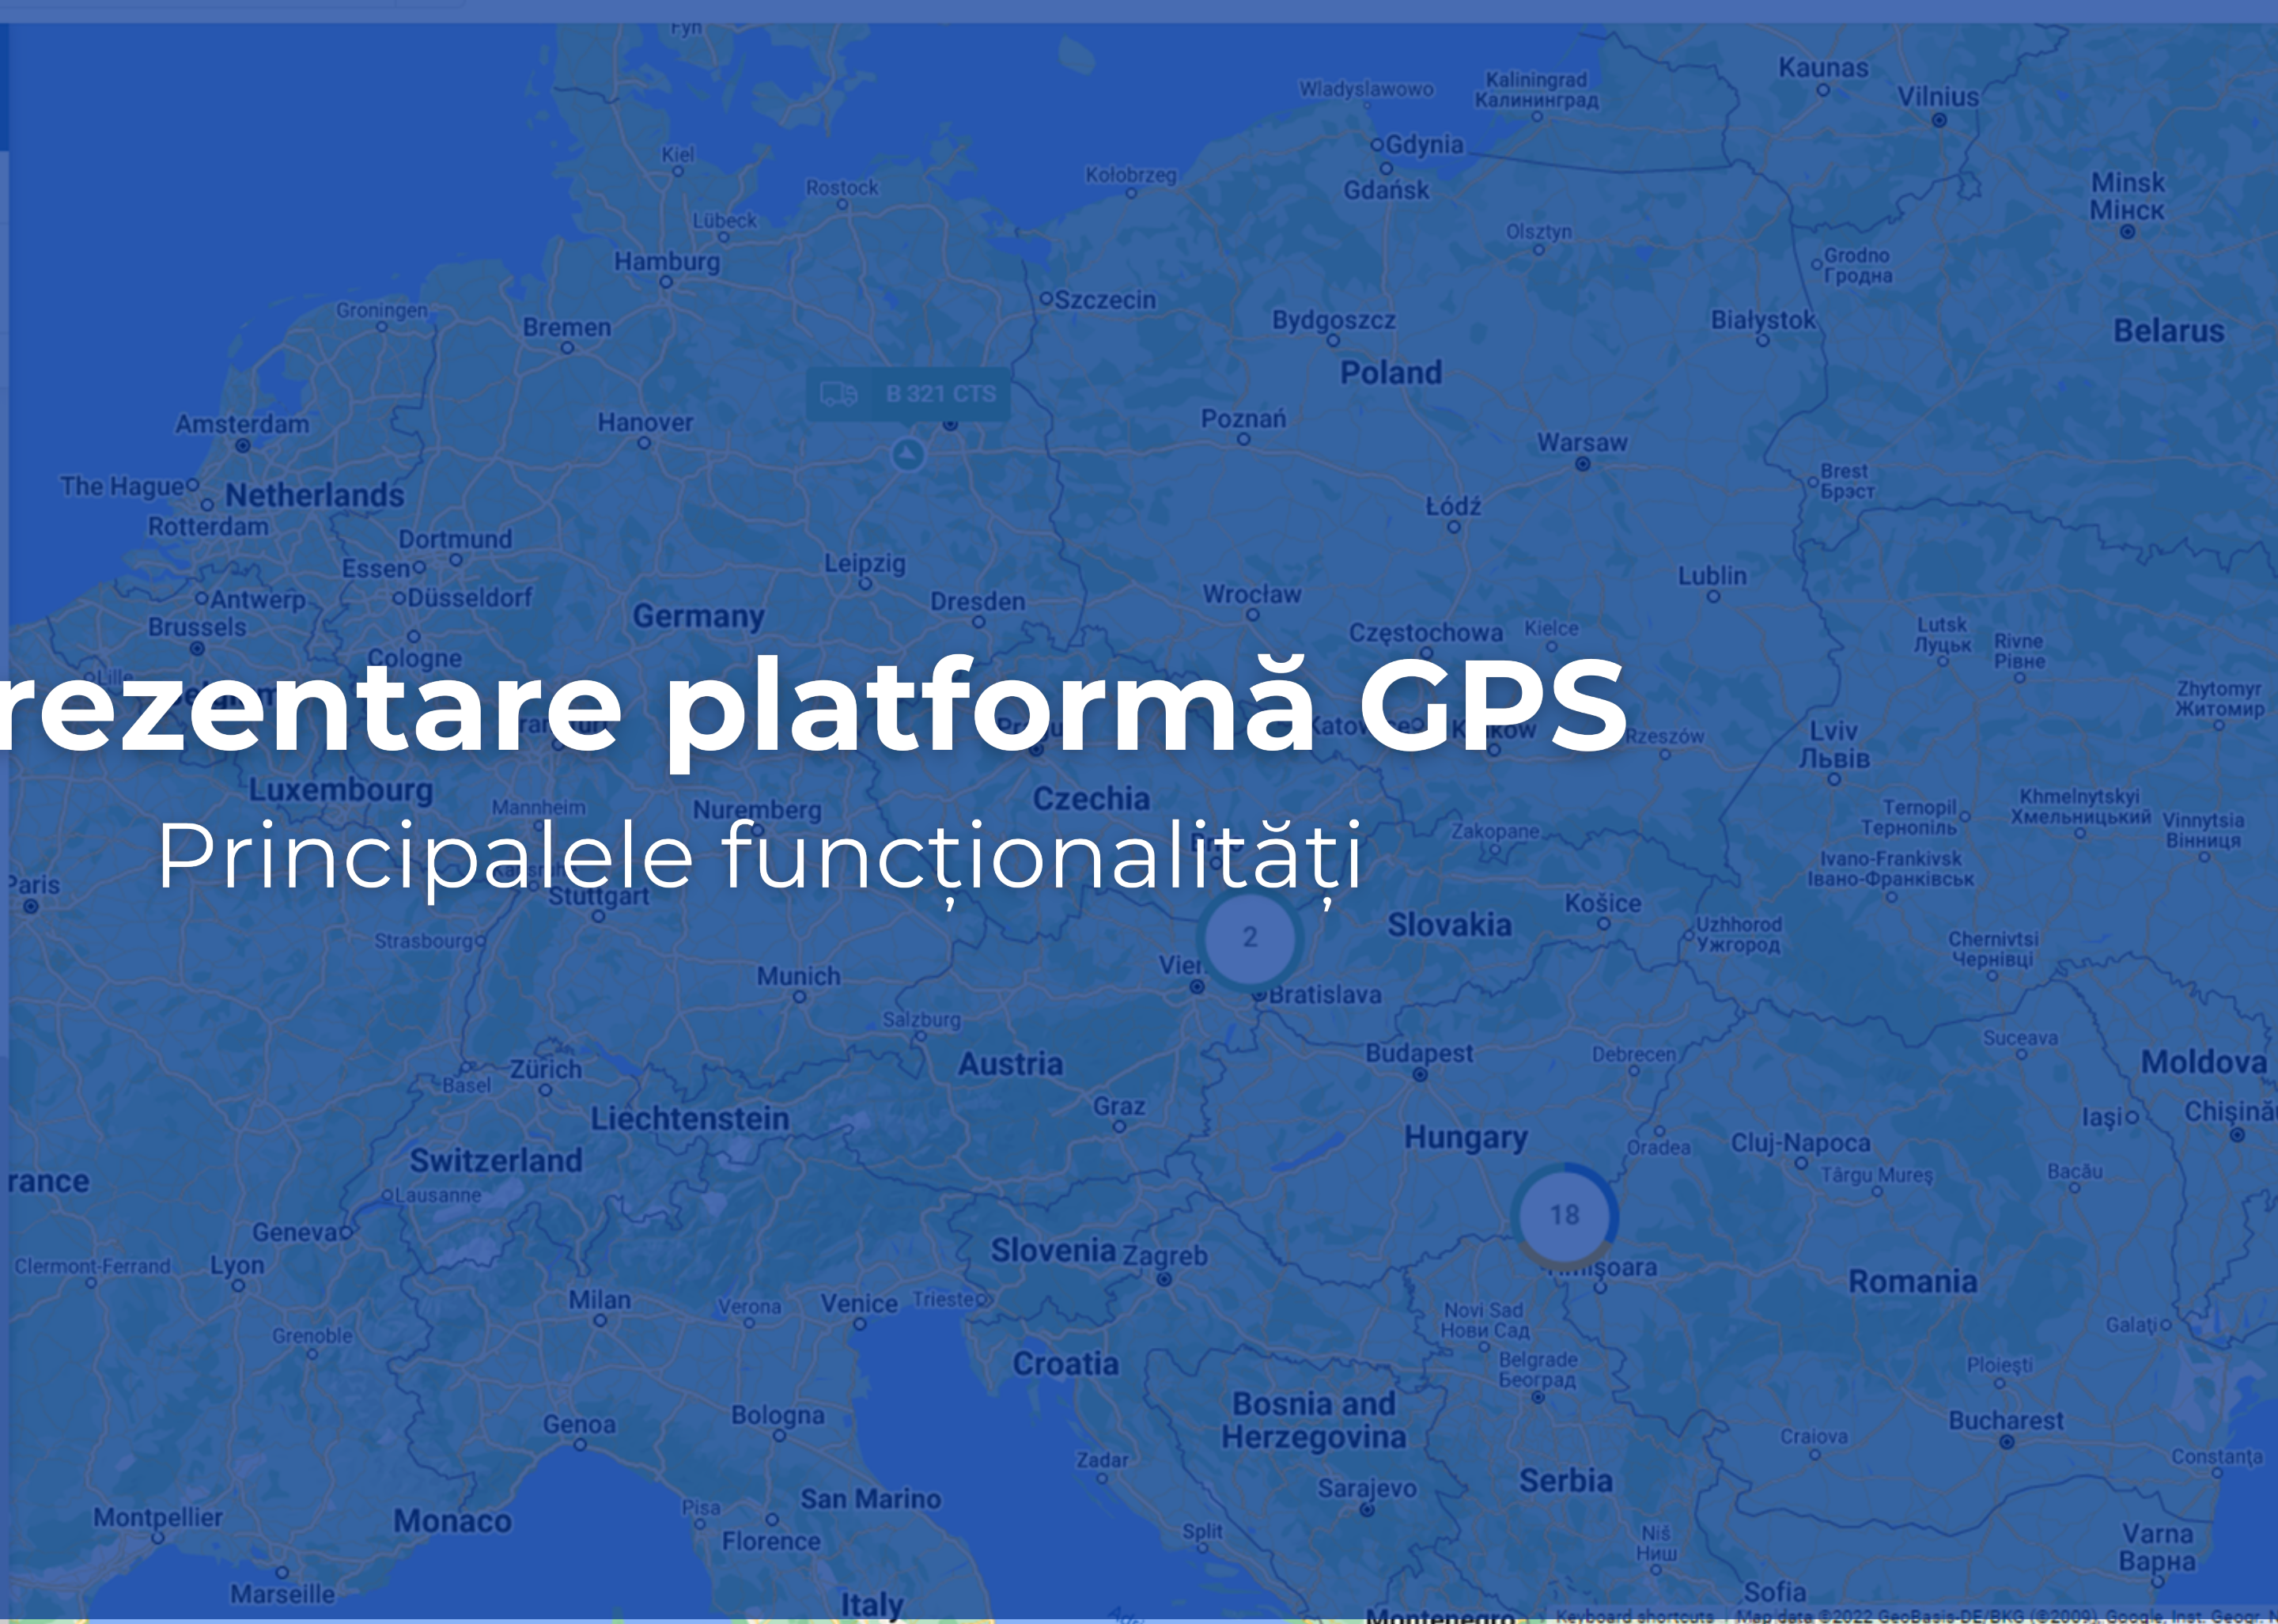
rezentare platformă GPS

Principalele funcționalități

B 321 CTS

2

18

Kaunas
Vilnius
Kaliningrad
Калининград
Wladyslawowo
Gdynia
Gdańsk
Kołobrzeg
Olsztyn
Minsk
Мінск
Grodno
Гродна
Kiel
Rostock
Lübeck
Hamburg
Szczecin
Bydgoszcz
Białystok
Belarus
Groningen
Bremen
Poland
Amsterdam
Hanover
Poznań
Warsaw
Brest
Брэст
The Hague
Netherlands
Rotterdam
Łódź
Dortmund
Essen
Leipzig
Lublin
Antwerp
Düsseldorf
Wrocław
Brussels
Germany
Dresden
Częstochowa
Kielce
Lutsk
Луцьк
Rivne
Рівне
Cologne
Zhytomyr
Житомир
Rzeszów
Lviv
Львів
Luxembourg
Mannheim
Nuremberg
Czechia
Ternopil
Тернопіль
Khmelnytskyi
Хмельницький
Vinnytsia
Вінниця
Zakopane
Paris
Ivano-Frankivsk
Івано-Франківськ
Stuttgart
Košice
Slovakia
Uzhhorod
Ужгород
Chernivtsi
Чернівці
Strasbourg
Munich
Bratislava
Salzburg
Suceava
Budapest
Debrecen
Moldova
Zürich
Basel
Austria
Liechtenstein
Graz
Iași
Chișinău
Hungary
Oradea
Cluj-Napoca
Switzerland
Târgu Mureș
Bacău
rance
Lausanne
Geneva
Slovenia
Zagreb
Timișoara
Romania
Clermont-Ferrand
Lyon
Milan
Verona
Venice
Trieste
Novi Sad
Нови Сад
Galați
Grenoble
Croatia
Belgrade
Београд
Ploiești
Genoa
Bologna
Bosnia and Herzegovina
Bucharest
Zadar
Craiova
Constanța
Sarajevo
Serbia
Montpellier
Monaco
Pisa
San Marino
Florence
Split
Niš
Ниш
Varna
Варна
Marseille
Italy
Sofia
Montenegro
Keyboard shortcuts
Map data ©2022 GeoBasis-DE/BKG (©2009), Google, Inst. Geogr. N